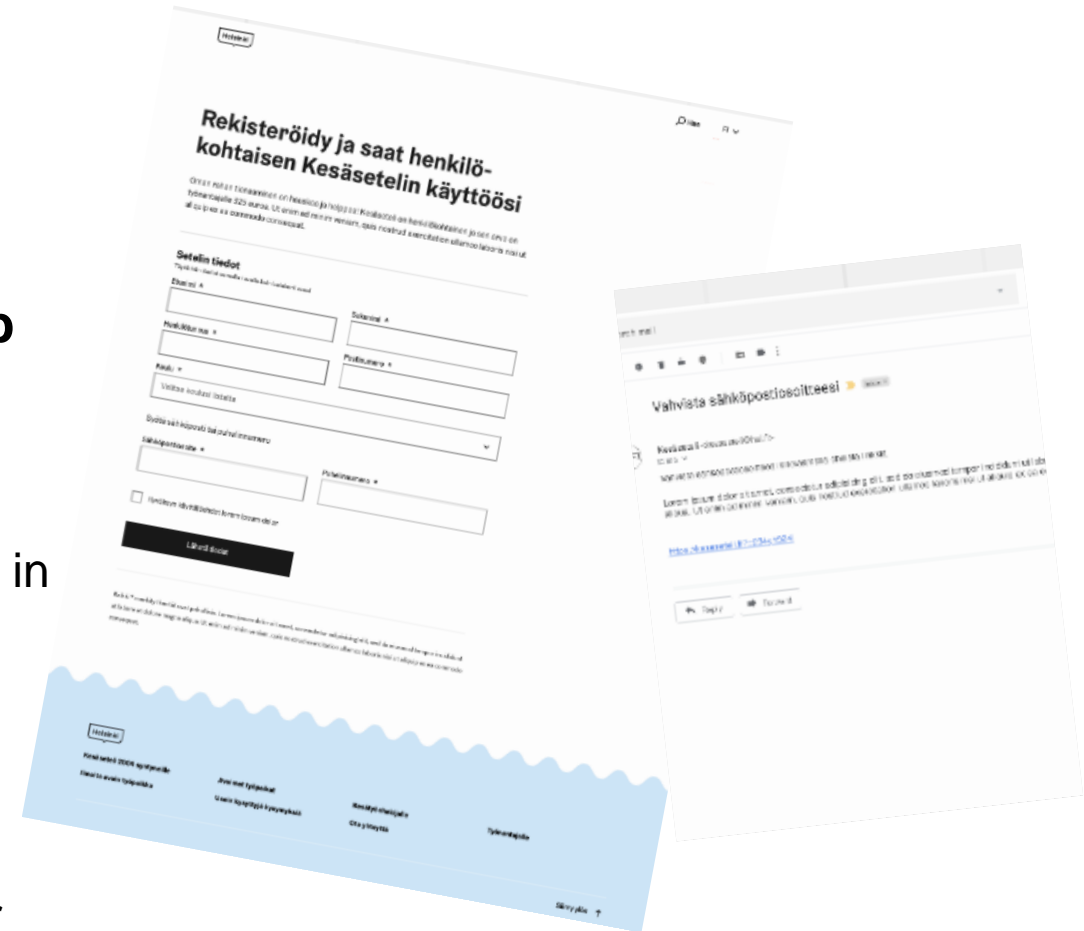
Helsinki

Rekisteröidy ja saat henkilökohtaisen Kesäsetelin käyttöösi

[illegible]

Setelin tiedot

Etunimi *

Sukunimi *

Henkilötunnus *

Postinumero *

Koulu *

Valitse koulusi listalta

Syötä sähköposti tai puhelinnumero

Sähköpostiosoite *

Puhelinnumero *

Hyväksyn käyttöehdot lorem ipsum dolor

Lähetä tiedot

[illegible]

Helsinki

Kesäseteli 2024 nuorille
Kesätyö-ohjeet työpaikoille

Avoimet työpaikat
Usein kysyttyä kysymyksiä

Henkilötietojen käsittely
Ota yhteyttä

Työnantajalle

Siirry ylös

Vahvista sähköpostiosoitteesi

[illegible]

Lorem ipsum dolor sit amet, consectetur adipiscing elit, sed do eiusmod tempor incididunt ut labore et dolore magna aliqua. Ut enim ad minim veniam, quis nostrud exercitation ullamco laboris nisi ut aliquip ex ea commodo

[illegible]

Reply

Forward

o

in